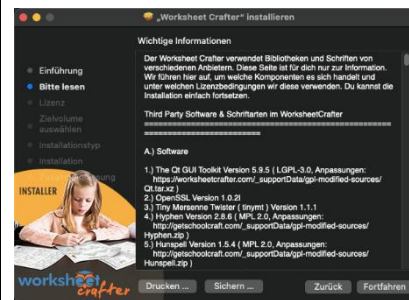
„Worksheet Crafter" installieren

Wichtige Informationen

Einführung
Bitte lesen
Lizenz
Zielvolume auswählen
Installationstyp
Installation
Zusammenfassung

INSTALLER

worksheet crafter

Der Worksheet Crafter verwendet Bibliotheken und Schriften von verschiedenen Anbietern. Diese Seite ist für Sie nur zur Information. Wir führen hier auf, um welche Komponenten es sich handelt und unter welchen Lizenzbedingungen wir diese verwenden. Du kannst die Installation einfach fortsetzen.

Third Party Software & Schriftarten im WorksheetCrafter
================================================

A.) Software

1.) The Qt GUI Toolkit Version 5.9.5 ( LGPL-3.0, Anpassungen: https://www.worksheetcrafter.com/_supportData/gpl-modified-sources/Qt.tar.xz )
2.) OpenSSL Version 1.0.2l
3.) Tiny Mersenne Twister ( tinymt ) Version 1.1.1
4.) Hyphen Version 2.8.6 ( MPL 2.0, Anpassungen: http://getschoolcraft.com/_supportData/gpl-modified-sources/Hyphen.zip )
5.) Hunspell Version 1.5.4 ( MPL 2.0, Anpassungen: http://getschoolcraft.com/_supportData/gpl-modified-sources/Hunspell.zip )

Drucken ...
Sichern ...
Zurück
Fortfahren